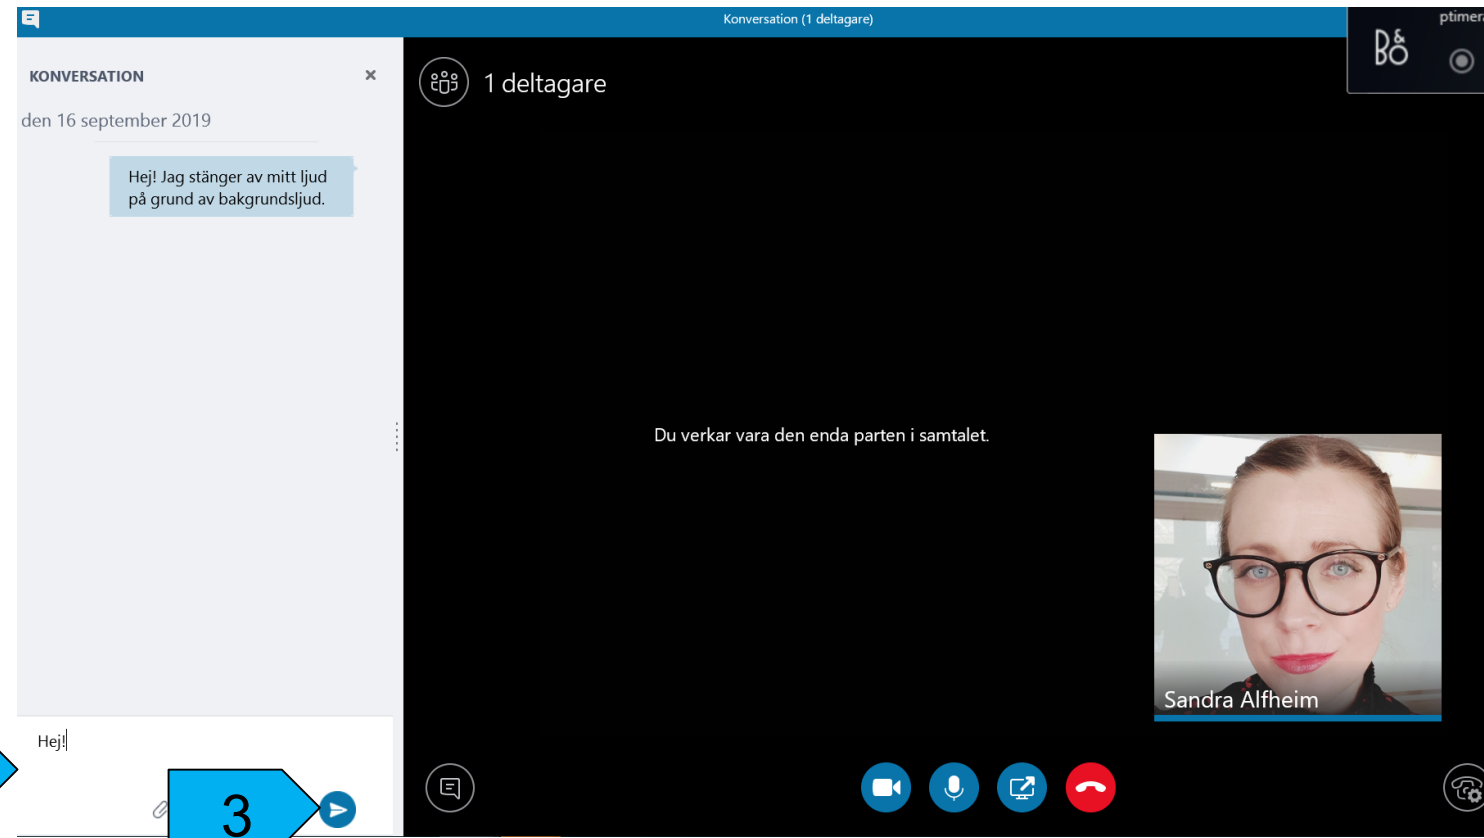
Konversation (1 deltagare)

ptimera

B&O

KONVERSATION

×

den 16 september 2019

Hej! Jag stänger av mitt ljud på grund av bakgrundsljud.

1 deltagare

Du verkar vara den enda parten i samtalet.

Sandra Alfheim

Hej!

3